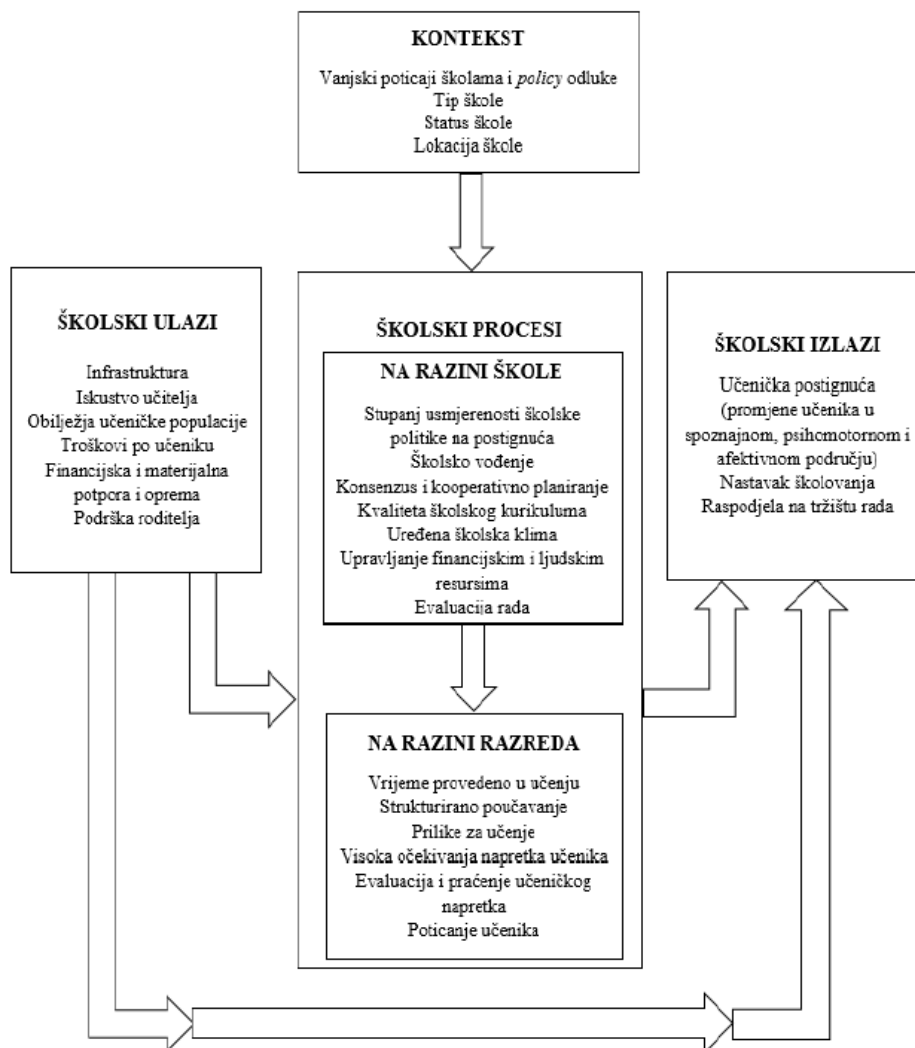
KONTEKST

Vanjski poticaji školama i *policy* odluke
Tip škole
Status škole
Lokacija škole

ŠKOLSKI ULAZI

Infrastruktura
Iskustvo učitelja
Obilježja učeničke populacije
Troškovi po učeniku
Financijska i materijalna potpora i oprema
Podrška roditelja

ŠKOLSKI PROCESI

NA RAZINI ŠKOLE

Stupanj usmjerenosti školske politike na postignuća
Školsko vođenje
Konsenzus i kooperativno planiranje
Kvaliteta školskog kurikuluma
Uređena školska klima
Upravljanje financijskim i ljudskim resursima
Evaluacija rada

NA RAZINI RAZREDA

Vrijeme provedeno u učenju
Strukturirano poučavanje
Prilike za učenje
Visoka očekivanja napretka učenika
Evaluacija i praćenje učeničkog napretka
Poticanje učenika

ŠKOLSKI IZLAZI

Učenička postignuća (promjene učenika u spoznajnom, psihomotornom i afektivnom području)
Nastavak školovanja
Raspodjela na tržištu rada